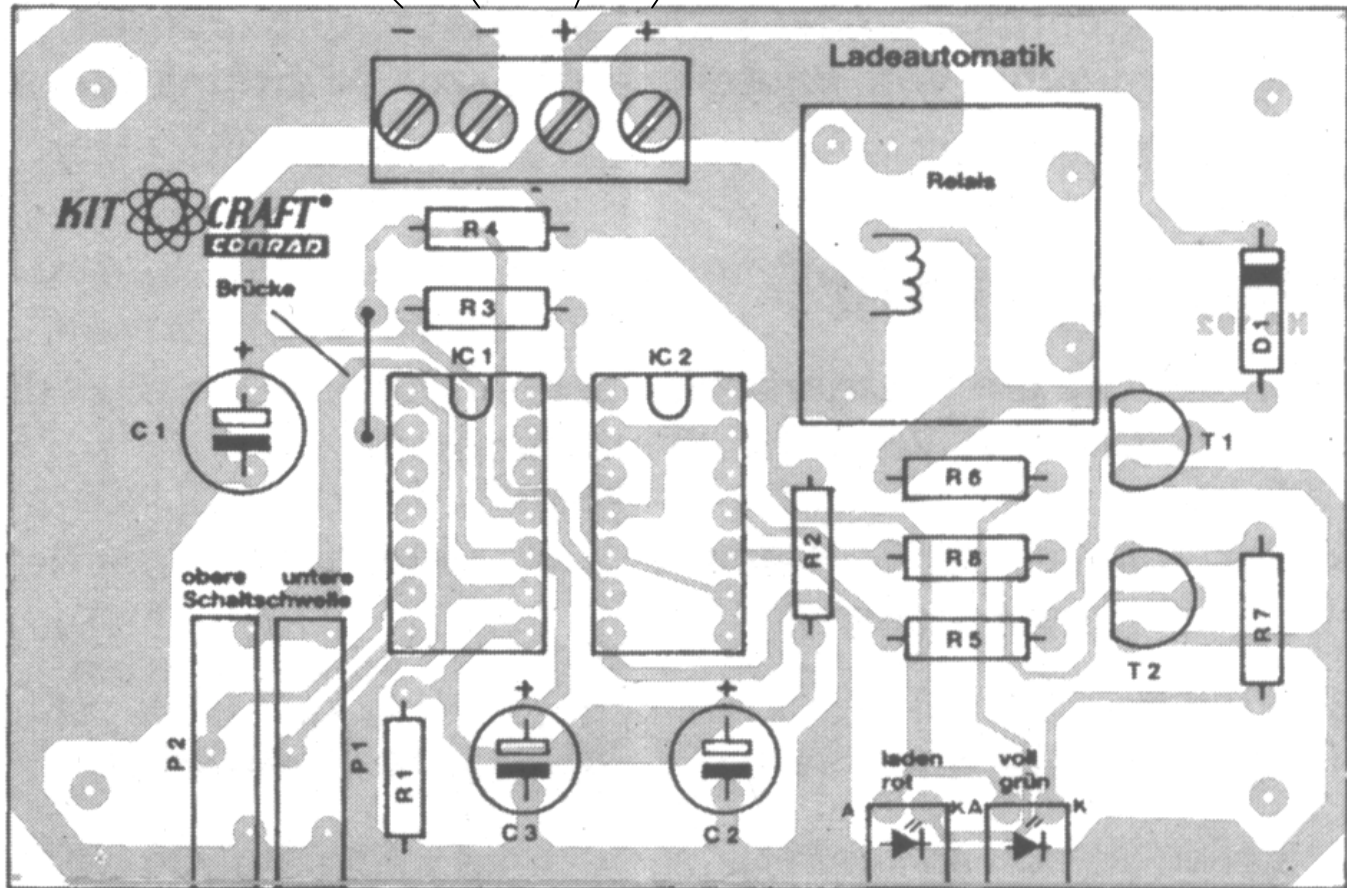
– – + +

Ladeautomatik

KIT CRAFT®
CONRAD

Brücke

Relais

R 4

R 3

+

C 1

IC 1

IC 2

D 1

T 1

R 6

R 2

R 8

R 5

R 7

T 2

obere untere
Schaltschwelle

P 2

P 1

R 1

+

C 3

+

C 2

laden rot

voll grün

A K A K